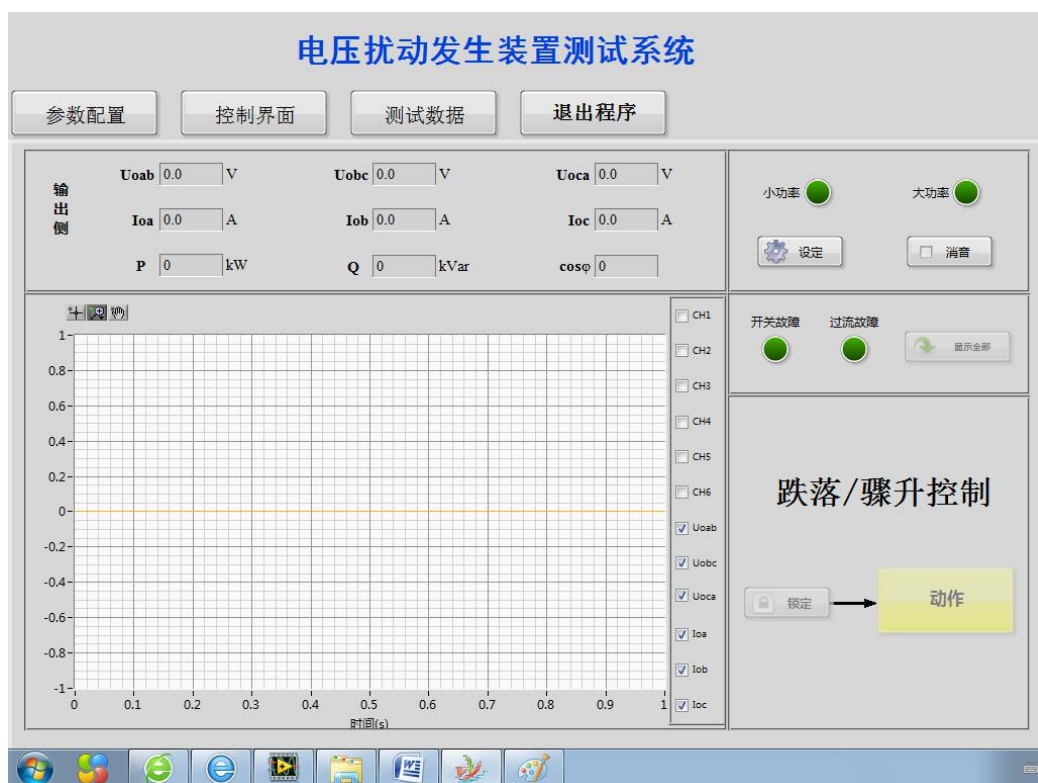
电压扰动发生装置测试系统

参数配置 控制界面 测试数据 退出程序

输出侧

Uoab 0.0 V Uobc 0.0 V Uoca 0.0 V

Ioa 0.0 A Iob 0.0 A Ioc 0.0 A

P 0 kW Q 0 kVar cosφ 0

小功率 大功率

设定 消音

开关故障 过流故障 显示全部

1
0.8
0.6
0.4
0.2
0
-0.2
-0.4
-0.6
-0.8
-1

0 0.1 0.2 0.3 0.4 0.5 0.6 0.7 0.8 0.9 1

时间(s)

CH1
CH2
CH3
CH4
CH5
CH6
Uoab
Uobc
Uoca
Ioa
Iob
Ioc

跌落/骤升控制

锁定 动作